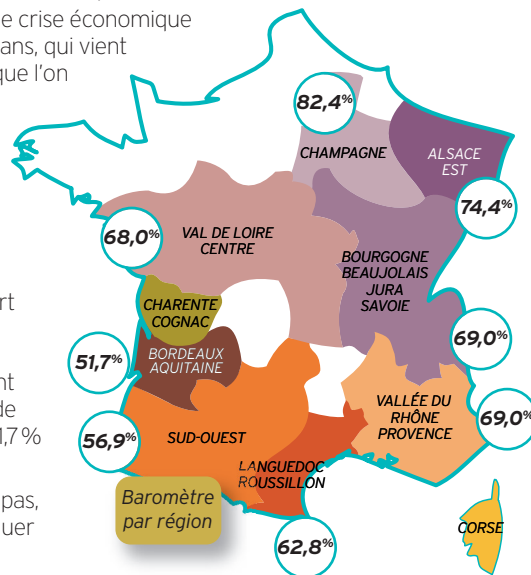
e crise économique
ans, qui vient
que l'on

rt

nt
de
1,7 %

pas,
uer

82,4%
CHAMPAGNE
ALSACE EST
74,4%
68,0%
VAL DE LOIRE CENTRE
BOURGOGNE BEAUJOLAIS JURA SAVOIE
CHARENTE COGNAC
69,0%
51,7%
BORDEAUX AQUITAINE
VALLÉE DU RHÔNE PROVENCE
69,0%
56,9%
SUD-OUEST
LANGUEDOC ROUSSILLON
Baromètre par région
62,8%
CORSE